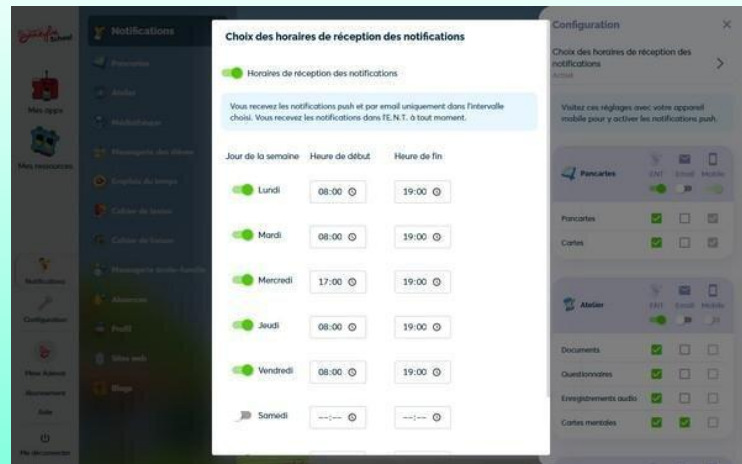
Mes apps

Mes ressources

Notifications

Configuration

Mon Abonnement

Aide

Me déconnecter

Notifications

Pancartes

Atelier

Médiathèque

Messagerie des élèves

Emploi du temps

Cahier de textes

Cahier de liaison

Messagerie école-famille

Absences

Profil

Sites web

Blogs

Choix des horaires de réception des notifications

Horaires de réception des notifications

Vous recevez les notifications push et par email uniquement dans l'intervalle choisi. Vous recevez les notifications dans l'E.N.T. à tout moment.

| Jour de la semaine | Heure de début | Heure de fin |
|---|---|---|
| Lundi | 08:00 | 19:00 |
| Mardi | 08:00 | 19:00 |
| Mercredi | 17:00 | 19:00 |
| Jeudi | 08:00 | 19:00 |
| Vendredi | 08:00 | 19:00 |
| Samedi | --:-- | --:-- |

Configuration

Choix des horaires de réception des notifications
Activé

Visitez ces réglages avec votre appareil mobile pour y activer les notifications push.

Pancartes ENT Email Mobile

Pancartes

Cartes

Atelier ENT Email Mobile

Documents

Questionnaires

Enregistrements audio

Cartes mentales